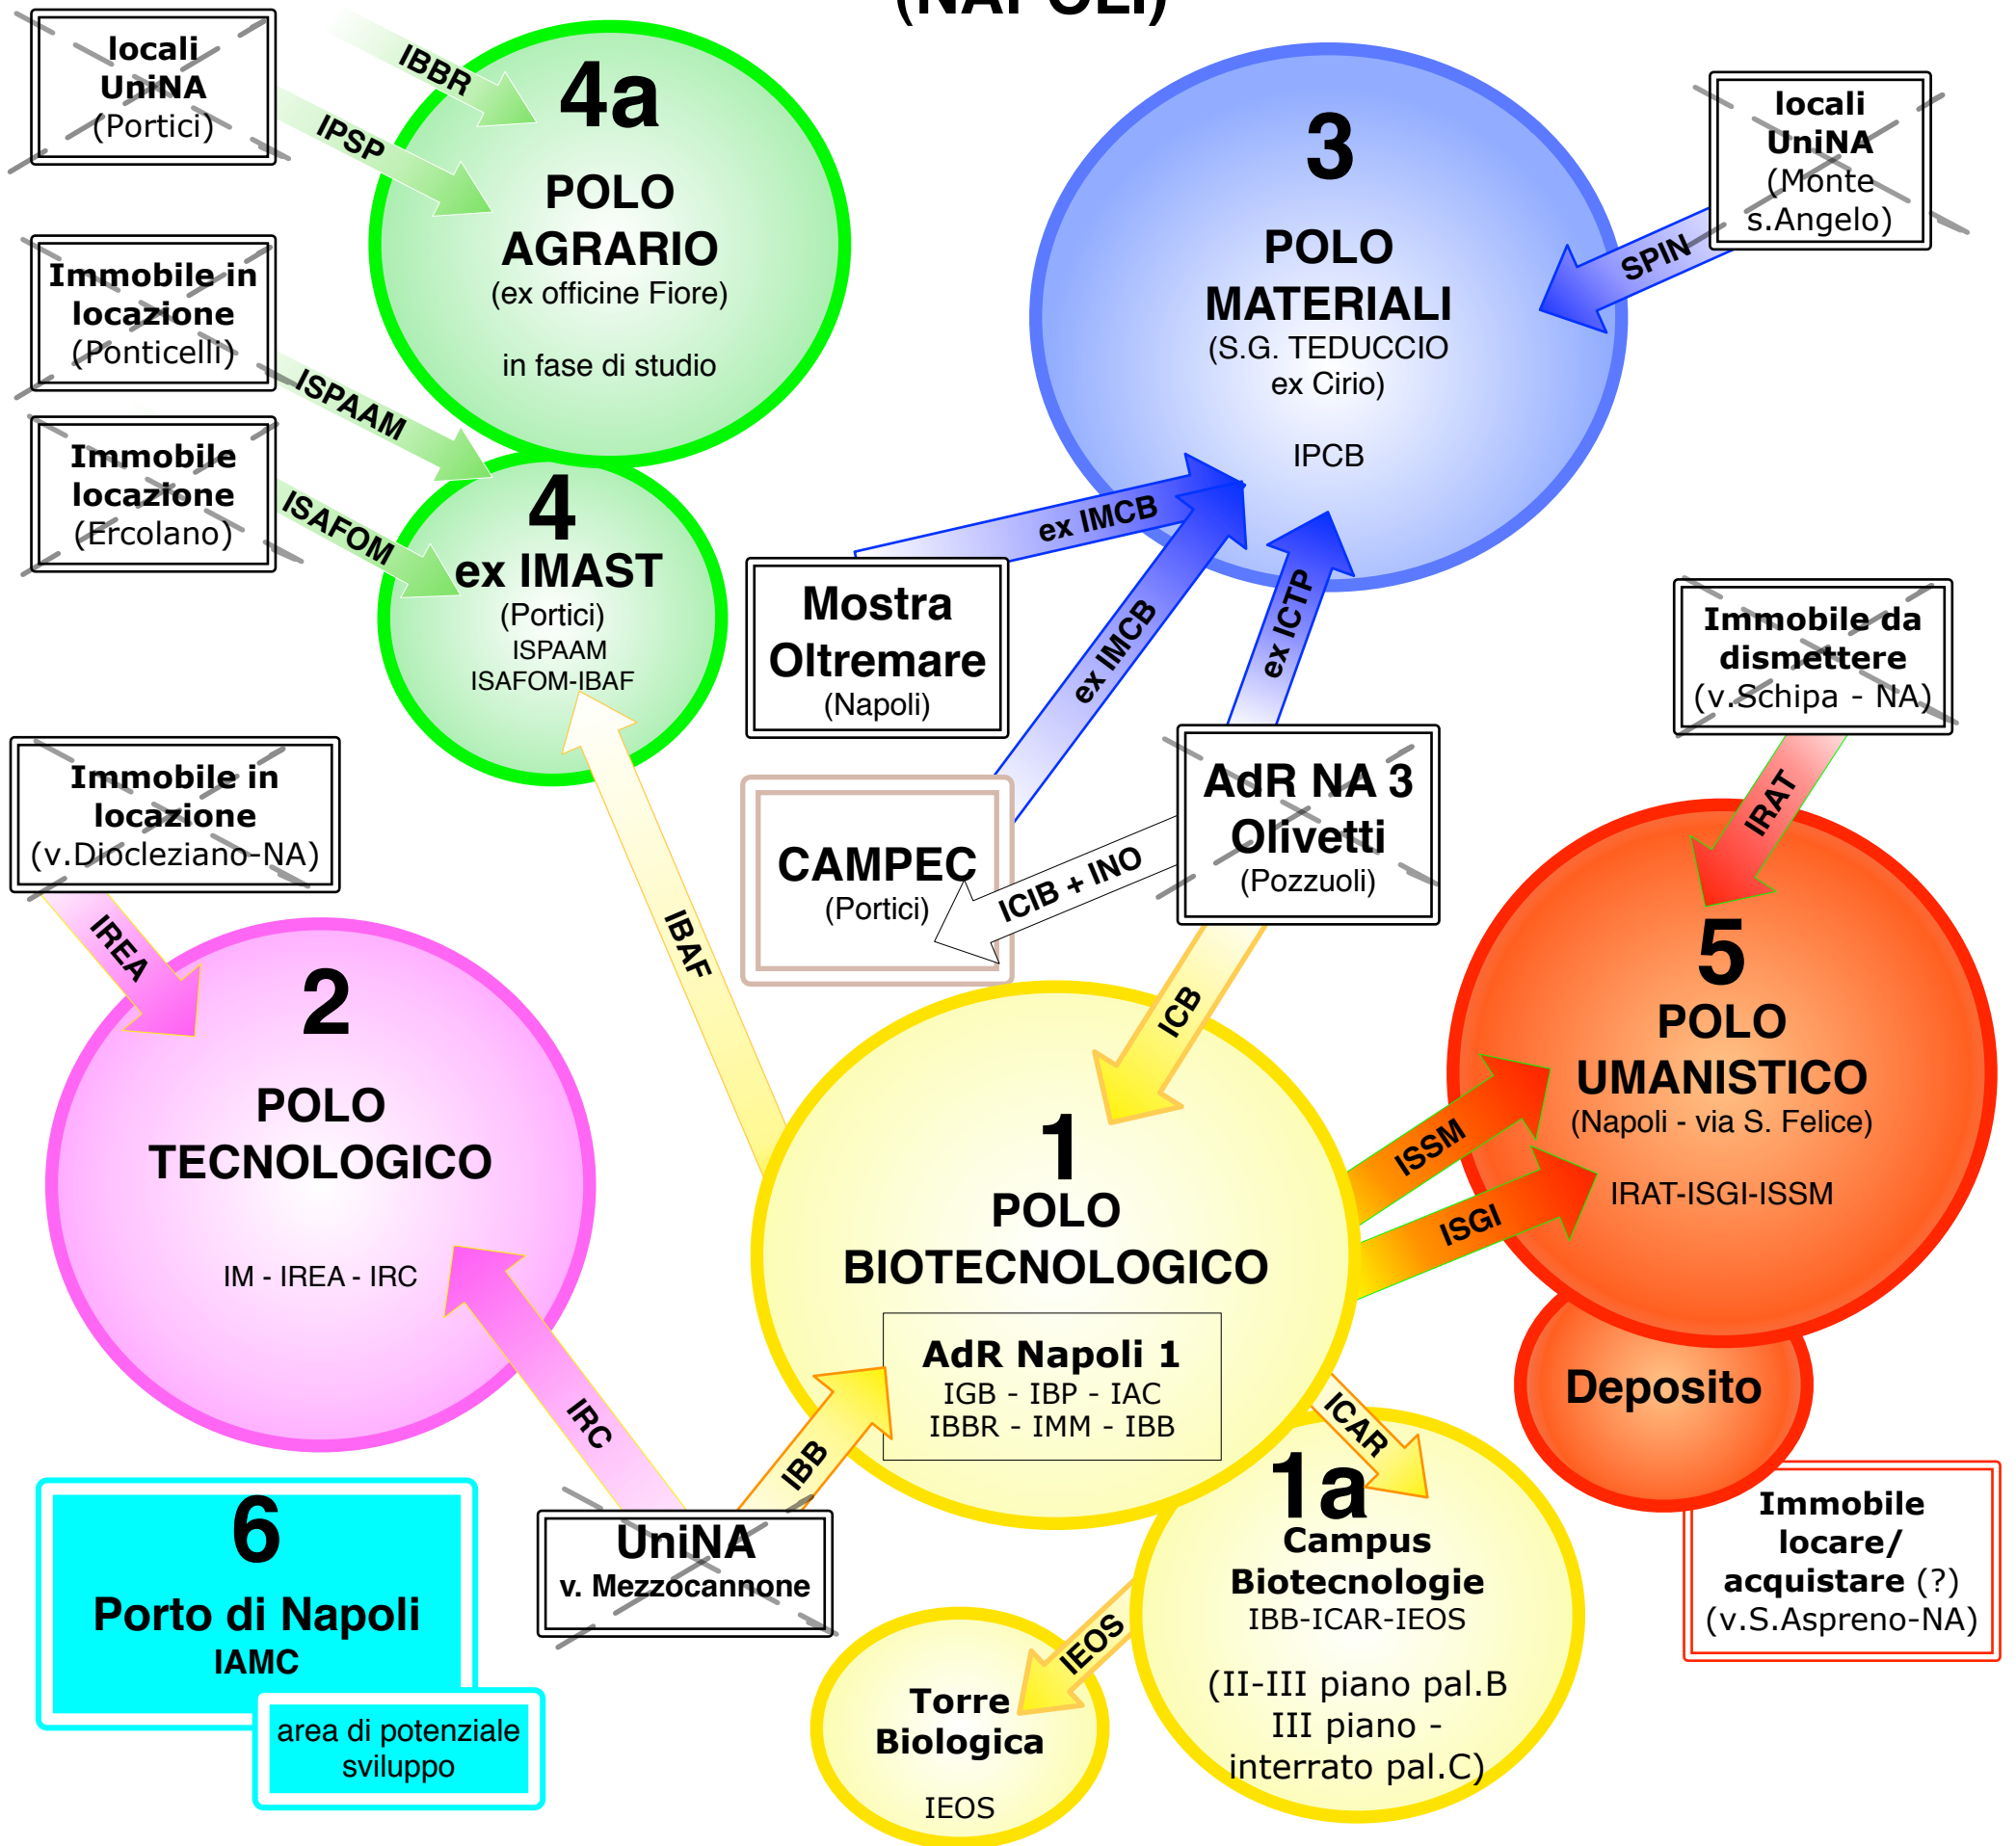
(NAPOLI)

locali UniNA (Portici)

IBBR

IPSP

4a
POLO AGRARIO
(ex officine Fiore)
in fase di studio

3
POLO MATERIALI
(S.G. TEDUCCIO ex Cirio)
IPCB

locali UniNA (Monte s.Angelo)

SPIN

Immobile in locazione (Ponticelli)

ISPAAM

Immobile locazione (Ercolano)

ISAFOM

4
ex IMAST
(Portici)
ISPAAM
ISAFOM-IBAF

ex IMCB

Mostra Oltremare (Napoli)

ex IMCB

ex ICTP

Immobile da dismettere (v.Schipa - NA)

IRAT

Immobile in locazione (v.Diocleziano-NA)

IREA

CAMPEC (Portici)

ICIB + INO

AdR NA 3 Olivetti (Pozzuoli)

IBAF

ICB

5
POLO UMANISTICO
(Napoli - via S. Felice)
IRAT-ISGI-ISSM

ISSM

ISGI

2
POLO TECNOLOGICO
IM - IREA - IRC

1
POLO BIOTECNOLOGICO

AdR Napoli 1
IGB - IBP - IAC
IBBR - IMM - IBB

Deposito

IRC

IBB

ICAR

1a
Campus Biotecnologie
IBB-ICAR-IEOS
(II-III piano pal.B
III piano -
interrato pal.C)

Immobile locare/ acquistare (?) (v.S.Aspreno-NA)

6
Porto di Napoli
IAMC

area di potenziale sviluppo

UniNA
v. Mezzocannone

IEOS

Torre Biologica
IEOS